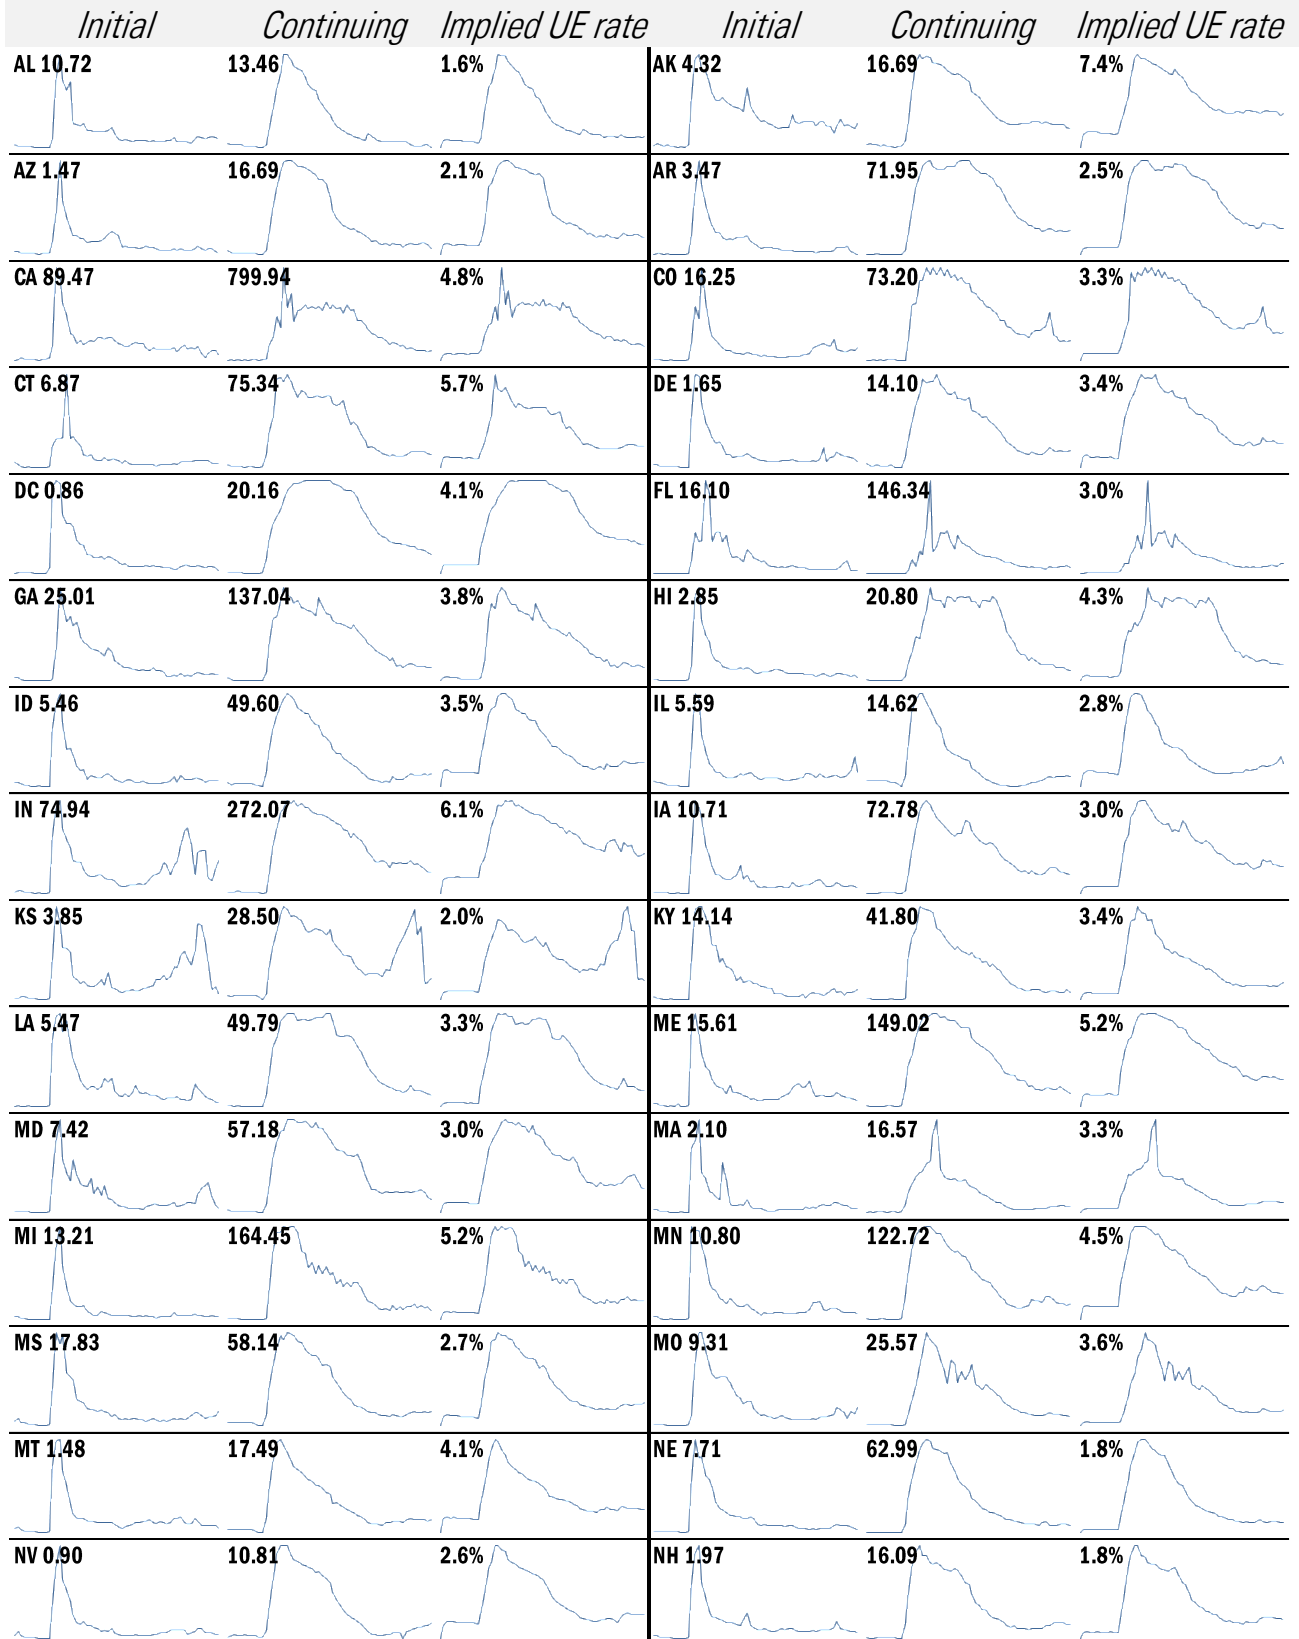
| Initial | Continuing | Implied UE rate | Initial | Continuing | Implied UE rate |
|---|---|---|---|---|---|
| AL 10.72 | 13.46 | 1.6% | AK 4.32 | 16.69 | 7.4% |
| AZ 1.47 | 16.69 | 2.1% | AR 3.47 | 71.95 | 2.5% |
| CA 89.47 | 799.94 | 4.8% | CO 16.25 | 73.20 | 3.3% |
| CT 6.87 | 75.34 | 5.7% | DE 1.65 | 14.10 | 3.4% |
| DC 0.86 | 20.16 | 4.1% | FL 16.10 | 146.34 | 3.0% |
| GA 25.01 | 137.04 | 3.8% | HI 2.85 | 20.80 | 4.3% |
| ID 5.46 | 49.60 | 3.5% | IL 5.59 | 14.62 | 2.8% |
| IN 74.94 | 272.07 | 6.1% | IA 10.71 | 72.78 | 3.0% |
| KS 3.85 | 28.50 | 2.0% | KY 14.14 | 41.80 | 3.4% |
| LA 5.47 | 49.79 | 3.3% | ME 15.61 | 149.02 | 5.2% |
| MD 7.42 | 57.18 | 3.0% | MA 2.10 | 16.57 | 3.3% |
| MI 13.21 | 164.45 | 5.2% | MN 10.80 | 122.72 | 4.5% |
| MS 17.83 | 58.14 | 2.7% | MO 9.31 | 25.57 | 3.6% |
| MT 1.48 | 17.49 | 4.1% | NE 7.71 | 62.99 | 1.8% |
| NV 0.90 | 10.81 | 2.6% | NH 1.97 | 16.09 | 1.8% |